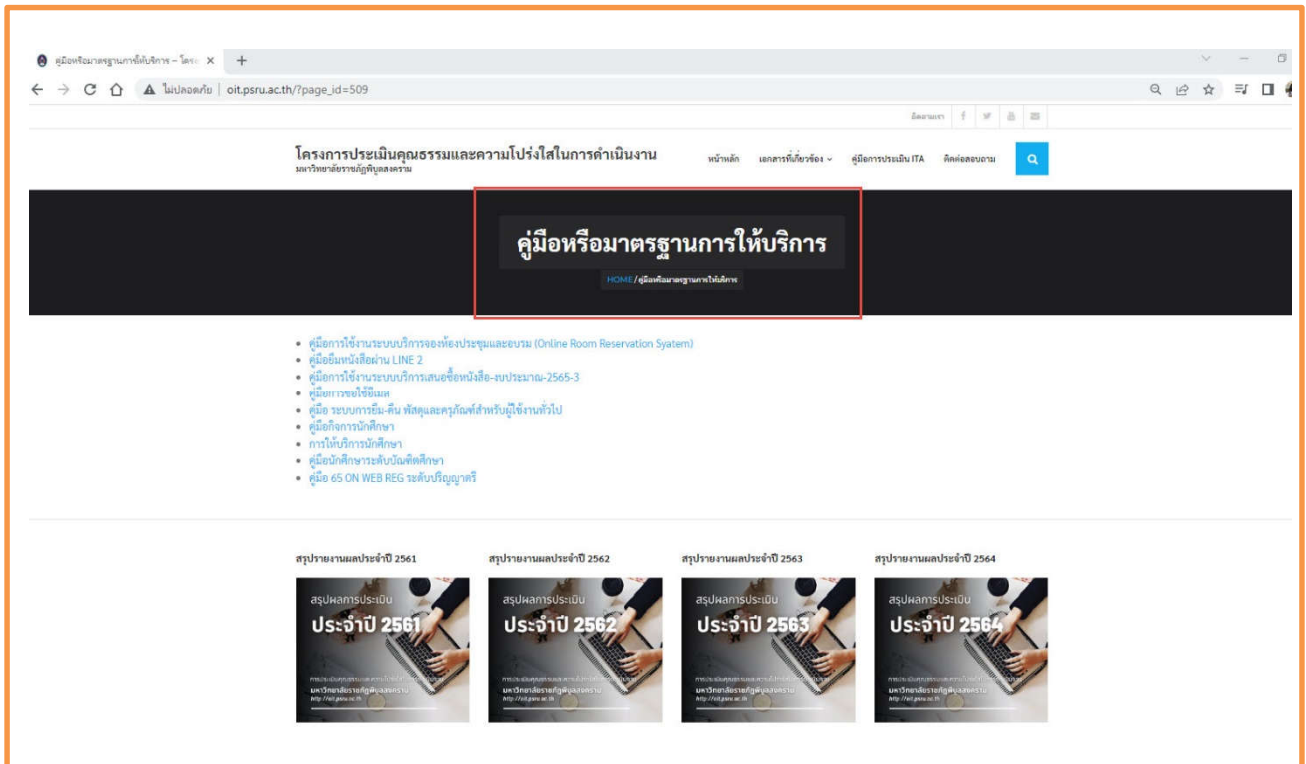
คู่มือหรือมาตรฐานการให้บริการ – โครง ×  +

ไม่ปลอดภัย | oit.psru.ac.th/?page_id=509

ติดตามเรา

โครงการประเมินคุณธรรมและความโปร่งใสในการดำเนินงาน
มหาวิทยาลัยราชภัฏพิบูลสงคราม

หน้าหลัก   เอกสารที่เกี่ยวข้อง   คู่มือการประเมิน ITA   ติดต่อสอบถาม

คู่มือหรือมาตรฐานการให้บริการ

HOME / คู่มือหรือมาตรฐานการให้บริการ

- คู่มือการใช้งานระบบบริการจองห้องประชุมและอบรม (Online Room Reservation Syatem)
- คู่มือยืมหนังสือผ่าน LINE 2
- คู่มือการใช้งานระบบบริการเสนอซื้อหนังสือ-งบประมาณ-2565-3
- คู่มือการขอใช้อีเมล
- คู่มือ ระบบการยืม-คืน พัสดุและครุภัณฑ์สำหรับผู้ใช้งานทั่วไป
- คู่มือกิจการนักศึกษา
- การให้บริการนักศึกษา
- คู่มือนักศึกษาระดับบัณฑิตศึกษา
- คู่มือ 65 ON WEB REG ระดับปริญญาตรี

สรุปรายงานผลประจำปี 2561
สรุปผลการประเมิน
ประจำปี 2561
มหาวิทยาลัยราชภัฏพิบูลสงคราม

สรุปรายงานผลประจำปี 2562
สรุปผลการประเมิน
ประจำปี 2562
มหาวิทยาลัยราชภัฏพิบูลสงคราม

สรุปรายงานผลประจำปี 2563
สรุปผลการประเมิน
ประจำปี 2563
มหาวิทยาลัยราชภัฏพิบูลสงคราม

สรุปรายงานผลประจำปี 2564
สรุปผลการประเมิน
ประจำปี 2564
มหาวิทยาลัยราชภัฏพิบูลสงคราม